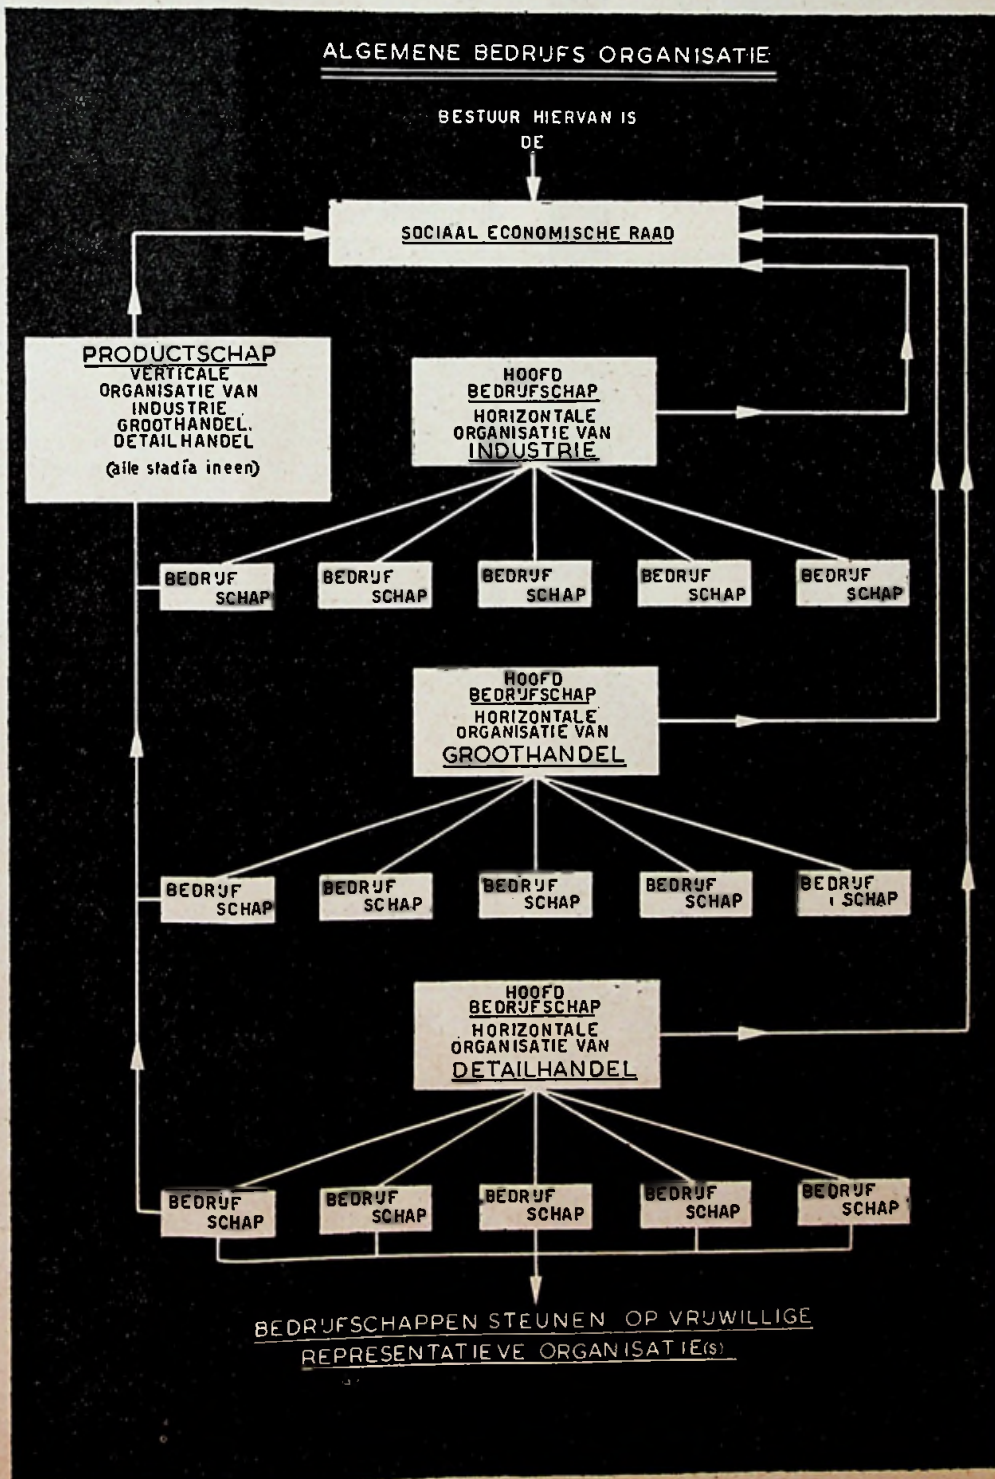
ALGEMENE BEDRIJFS ORGANISATIE

BESTUUR HIERVAN IS DE

SOCIAAL ECONOMISCHE RAAD

PRODUCTSCHAP
VERTICALE ORGANISATIE VAN INDUSTRIE GROOTHANDEL. DETAILHANDEL
(alle stadia ineen)

HOOFD BEDRIJFSCHAP
HORIZONTALE ORGANISATIE VAN
INDUSTRIE

BEDRIJF SCHAP

BEDRIJF SCHAP

BEDRIJF SCHAP

BEDRIJF SCHAP

BEDRIJF SCHAP

HOOFD BEDRIJFSCHAP
HORIZONTALE ORGANISATIE VAN
GROOTHANDEL

BEDRIJF SCHAP

BEDRIJF SCHAP

BEDRIJF SCHAP

BEDRIJF SCHAP

BEDRIJF SCHAP

HOOFD BEDRIJFSCHAP
HORIZONTALE ORGANISATIE VAN
DETAILHANDEL

BEDRIJF SCHAP

BEDRIJF SCHAP

BEDRIJF SCHAP

BEDRIJF SCHAP

BEDRIJF SCHAP

BEDRIJFSCHAPPEN STEUNEN OP VRIJWILLIGE REPRESENTATIEVE ORGANISATIE(S)